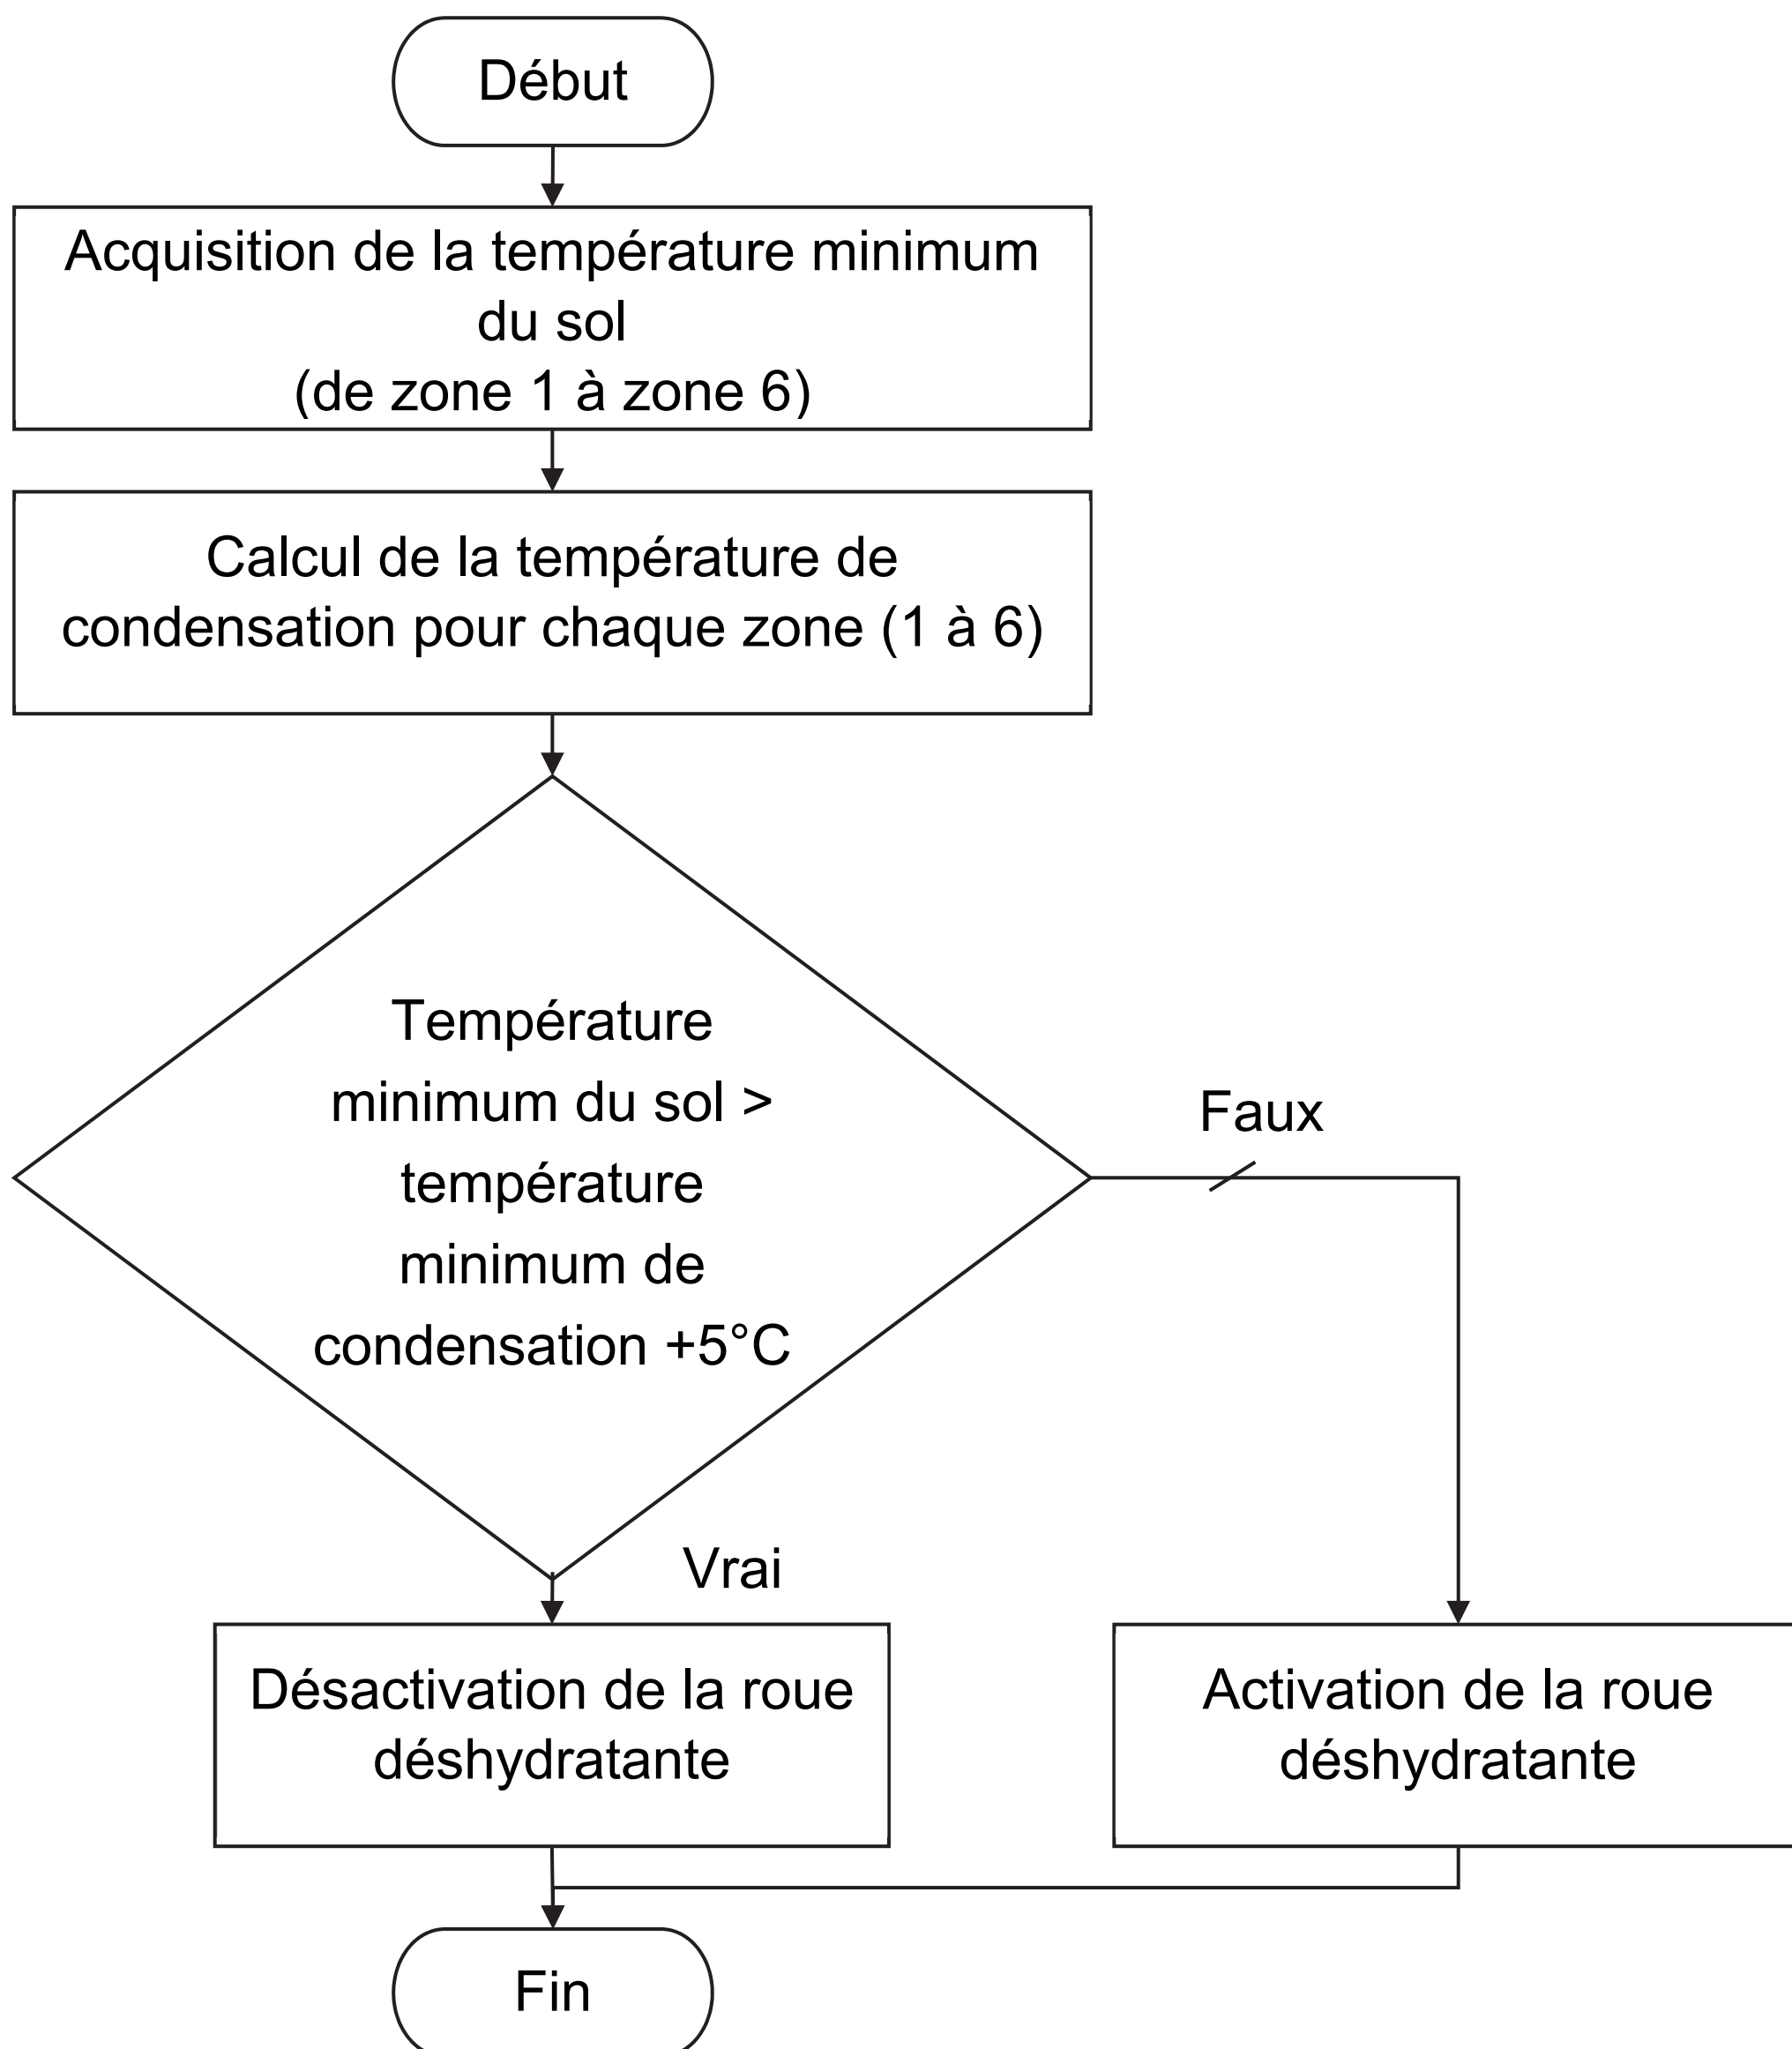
Début

Acquisition de la température minimum du sol
(de zone 1 à zone 6)

Calcul de la température de condensation pour chaque zone (1 à 6)

Température minimum du sol > température minimum de condensation +5°C

Faux

Vrai

Désactivation de la roue déshydratante

Activation de la roue déshydratante

Fin